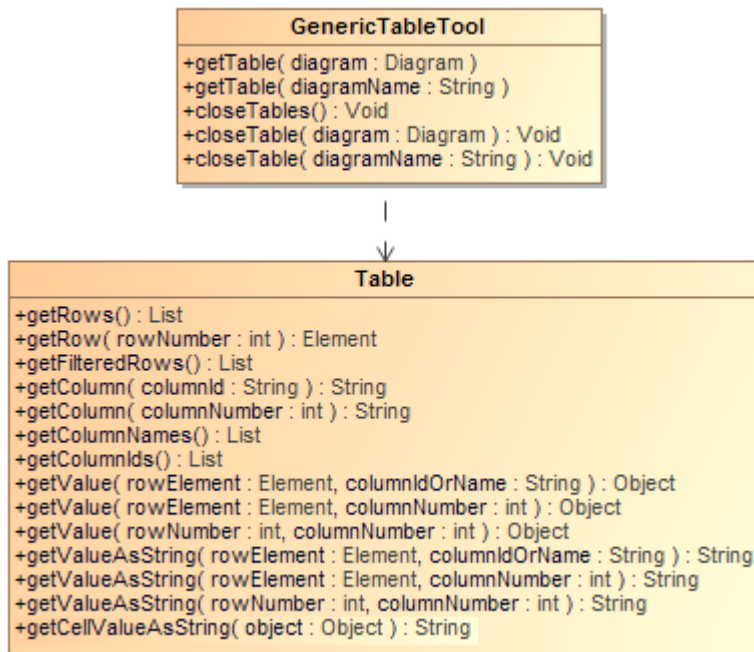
GenericTableTool

+getTable( diagram : Diagram )
+getTable( diagramName : String )
+closeTables() : Void
+closeTable( diagram : Diagram ) : Void
+closeTable( diagramName : String ) : Void

Table

+getRows() : List
+getRow( rowNumber : int ) : Element
+getFilteredRows() : List
+getColumn( columnId : String ) : String
+getColumn( columnNumber : int ) : String
+getColumnNames() : List
+getColumnIds() : List
+getValue( rowElement : Element, columnIdOrName : String ) : Object
+getValue( rowElement : Element, columnNumber : int ) : Object
+getValue( rowNumber : int, columnNumber : int ) : Object
+getValueAsString( rowElement : Element, columnIdOrName : String ) : String
+getValueAsString( rowElement : Element, columnNumber : int ) : String
+getValueAsString( rowNumber : int, columnNumber : int ) : String
+getCellValueAsString( object : Object ) : String